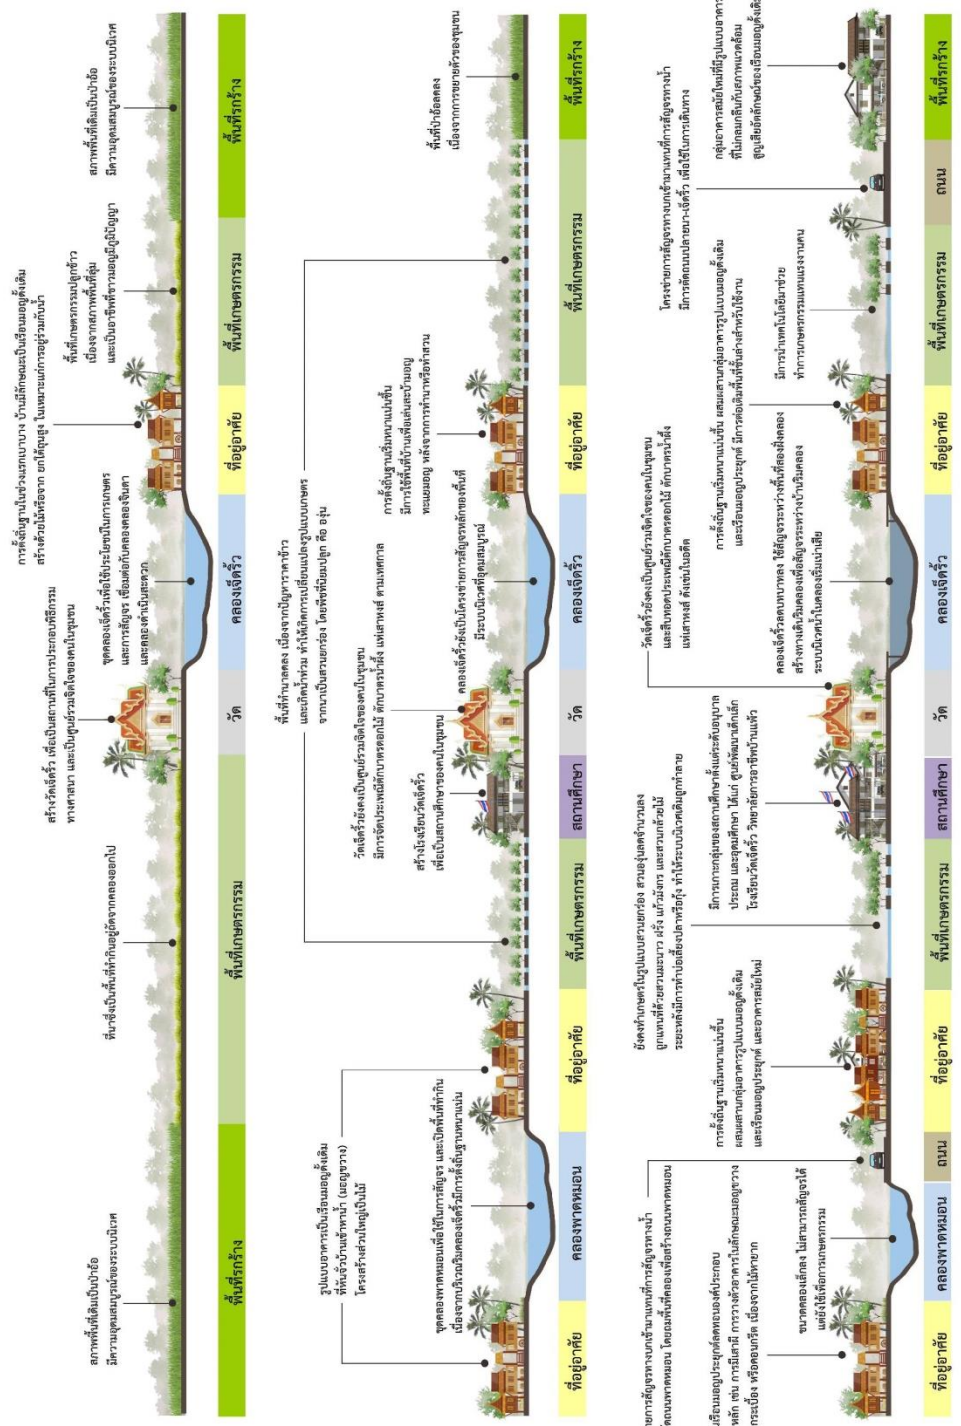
พื้นที่รกร้าง
ที่อยู่อาศัย
วัด
คลองเจ็ดริ้ว
ที่อยู่อาศัย
พื้นที่เกษตรกรรม
พื้นที่รกร้าง

สภาพพื้นที่เดิมเป็นป่าจาก มีความอุดมสมบูรณ์ของระบบนิเวศ

การตั้งถิ่นฐานในช่วงแรกบางบาง บ้านมีลักษณะเป็นเรือนอยู่อาศัยเดิม สร้างด้วยไม้หรือจาก ยกใต้ถุนสูง ในลักษณะการอยู่ร่วมกับน้ำ

พื้นที่เกษตรกรรมปลูกข้าว เนื่องจากสภาพพื้นที่ลุ่ม และเป็นอาชีพที่ชาวบ้านคุ้นเคยมาแต่เดิม

ขุดคลองเจ็ดริ้วเพื่อใช้ประโยชน์ในการเกษตร และการสัญจร เชื่อมต่อกับคลองดำเนินสะดวก

สร้างวัดเจ็ดริ้ว เพื่อเป็นสถานที่ในการประกอบพิธีกรรม ทางศาสนา และเป็นศูนย์รวมจิตใจของคนในชุมชน

ที่นาซึ่งเป็นพื้นที่ทำกินอยู่ติดกับคลองออกไป

พื้นที่รกร้าง
ที่อยู่อาศัย
พื้นที่เกษตรกรรม
สถานศึกษา
วัด
คลองเจ็ดริ้ว
ที่อยู่อาศัย
พื้นที่เกษตรกรรม
พื้นที่รกร้าง

พื้นที่ป่าจากลดลง เนื่องจากการขยายตัวของชุมชน

การตั้งถิ่นฐานริมคลองเพิ่มขึ้น มีการใช้พื้นที่บ้านเพื่อเลี้ยงสัตว์และปลูกพืชผักสวนครัว หลังจากการทำนาหรือทำสวน

คลองเจ็ดริ้วยังเป็นเส้นทางการสัญจรหลักของชุมชน มีระบบนิเวศที่อุดมสมบูรณ์

พื้นที่ทำนาลดลง เนื่องจากปัญหาราคาข้าว และภัยน้ำท่วม ทำให้เกิดการเปลี่ยนแปลงรูปแบบเกษตร จากนาเป็นสวนยกร่อง โดยพืชที่นิยมปลูก คือ องุ่น

วัดเจ็ดริ้วยังคงเป็นศูนย์รวมจิตใจของคนในชุมชน มีการจัดประเพณีทางศาสนาต่างๆ เช่น แห่เทียนพรรษา ตักบาตรน้ำผึ้ง

สร้างโรงเรียนวัดเจ็ดริ้ว เพื่อเป็นสถานศึกษาของคนในชุมชน

ขุดคลองพาดหมอนเพื่อใช้ในการสัญจร และเปิดพื้นที่ทำกิน เนื่องจากบริเวณริมคลองเจ็ดริ้วมีการตั้งถิ่นฐานหนาแน่น

รูปแบบอาคารเป็นเรือนอยู่อาศัยดั้งเดิม ที่หันหน้าบ้านเข้าหาน้ำ (ฝั่งซ้าย) โครงสร้างส่วนใหญ่เป็นไม้

สภาพพื้นที่เดิมเป็นป่าจาก มีความอุดมสมบูรณ์ของระบบนิเวศ

ที่อยู่อาศัย
คลองพาดหมอน
ถนน
ที่อยู่อาศัย
พื้นที่เกษตรกรรม
สถานศึกษา
วัด
คลองเจ็ดริ้ว
ที่อยู่อาศัย
พื้นที่เกษตรกรรม
ถนน
พื้นที่รกร้าง

กลุ่มอาคารสมัยใหม่ที่มีรูปแบบอาคารที่ไม่กลมกลืนกับสภาพแวดล้อม สูญเสียอัตลักษณ์ของเรือนอยู่อาศัยเดิม

โครงข่ายการสัญจรทางบกเข้ามาแทนที่การสัญจรทางน้ำ มีการตัดถนนปลายนา-เจ็ดริ้ว เพื่อใช้ในการเดินทาง

มีการทำนาเกลือในบริเวณนี้ ทำการเกษตรผสมผสานแทนการทำนา

การตั้งถิ่นฐานริมคลองหนาแน่นขึ้น ผสมผสานกลุ่มอาคารรูปแบบอยู่อาศัยเดิม และเรือนอยู่อาศัยประยุกต์ มีการต่อเติมพื้นที่ใช้สอยสำหรับใช้งาน

คลองเจ็ดริ้วมีสภาพตื้นเขิน และมีการสร้างเขื่อนริมคลองเพื่อป้องกันการพังทลาย ใช้สัญจรระหว่างพื้นที่สองฝั่งคลอง ระบบนิเวศหน้าบ้านริมคลองเริ่มเสื่อม

วัดเจ็ดริ้วยังคงเป็นศูนย์รวมจิตใจของคนในชุมชน และสืบทอดประเพณีทางศาสนาต่างๆ ตักบาตรน้ำผึ้ง แห่เทียนพรรษา ตักบาตรทางเรือ

มีการขยายตัวของสถานศึกษาตั้งแต่ระดับอนุบาล ประถม และอุดมศึกษา ได้แก่ ศูนย์พัฒนาเด็กเล็ก โรงเรียนวัดเจ็ดริ้ว วิทยาลัยการอาชีพบ้านแพ้ว

ยังคงทำเกษตรในรูปแบบสวนยกร่อง สวนองุ่นลดจำนวนลง ปลูกพืชผลหลากหลาย ฝรั่ง มะม่วง มะพร้าว และสวนกล้วยไม้ ระยะหลังมีการทำบ่อเลี้ยงปลาหรือกุ้ง ทำให้ระบบนิเวศเปลี่ยนแปลง

การตั้งถิ่นฐานริมถนนหนาแน่นขึ้น ผสมผสานกลุ่มอาคารรูปแบบอยู่อาศัยเดิม และเรือนอยู่อาศัยประยุกต์ และอาคารสมัยใหม่

ขนาดของคลองเล็กลง ไม่สามารถสัญจรได้ แต่ยังใช้เพื่อการเกษตรกรรม

ทางการสัญจรทางบกเข้ามาแทนที่การสัญจรทางน้ำ ตัดถนนพาดหมอน โดยถมพื้นที่คลองเพื่อสร้างถนนพาดหมอน

เรือนอยู่อาศัยประยุกต์ผสมผสานวัสดุประกอบ หลัก เช่น การใช้เสาปูน กระเบื้องหลังคาสมัยใหม่ผสมผสานไม้ กระเบื้อง หรือคอนกรีต เนื่องจากไม้หายาก